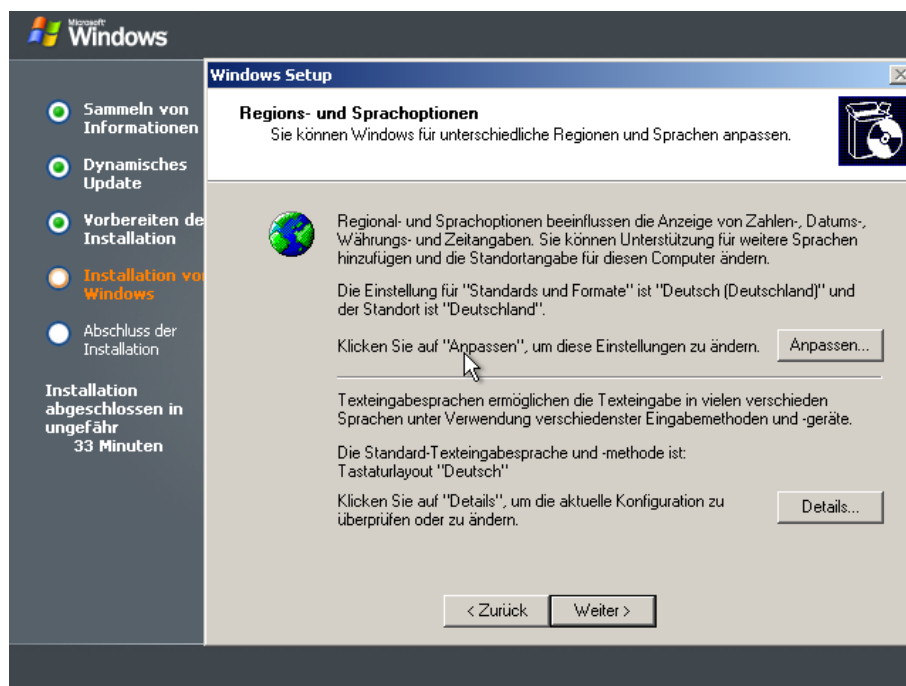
Microsoft Windows

Sammeln von Informationen

Dynamisches Update

Vorbereiten de Installation

Installation vo Windows

Abschluss der Installation

Installation abgeschlossen in ungefähr 33 Minuten

Windows Setup

Regions- und Sprachoptionen
Sie können Windows für unterschiedliche Regionen und Sprachen anpassen.

Regional- und Sprachoptionen beeinflussen die Anzeige von Zahlen-, Datums-, Währungs- und Zeitangaben. Sie können Unterstützung für weitere Sprachen hinzufügen und die Standortangabe für diesen Computer ändern.

Die Einstellung für "Standards und Formate" ist "Deutsch (Deutschland)" und der Standort ist "Deutschland".

Klicken Sie auf "Anpassen", um diese Einstellungen zu ändern.

Anpassen...

Texteingabesprachen ermöglichen die Texteingabe in vielen verschieden Sprachen unter Verwendung verschiedenster Eingabemethoden und -geräte.

Die Standard-Texteingabesprache und -methode ist:
Tastaturlayout "Deutsch"

Klicken Sie auf "Details", um die aktuelle Konfiguration zu überprüfen oder zu ändern.

Details...

< Zurück

Weiter >